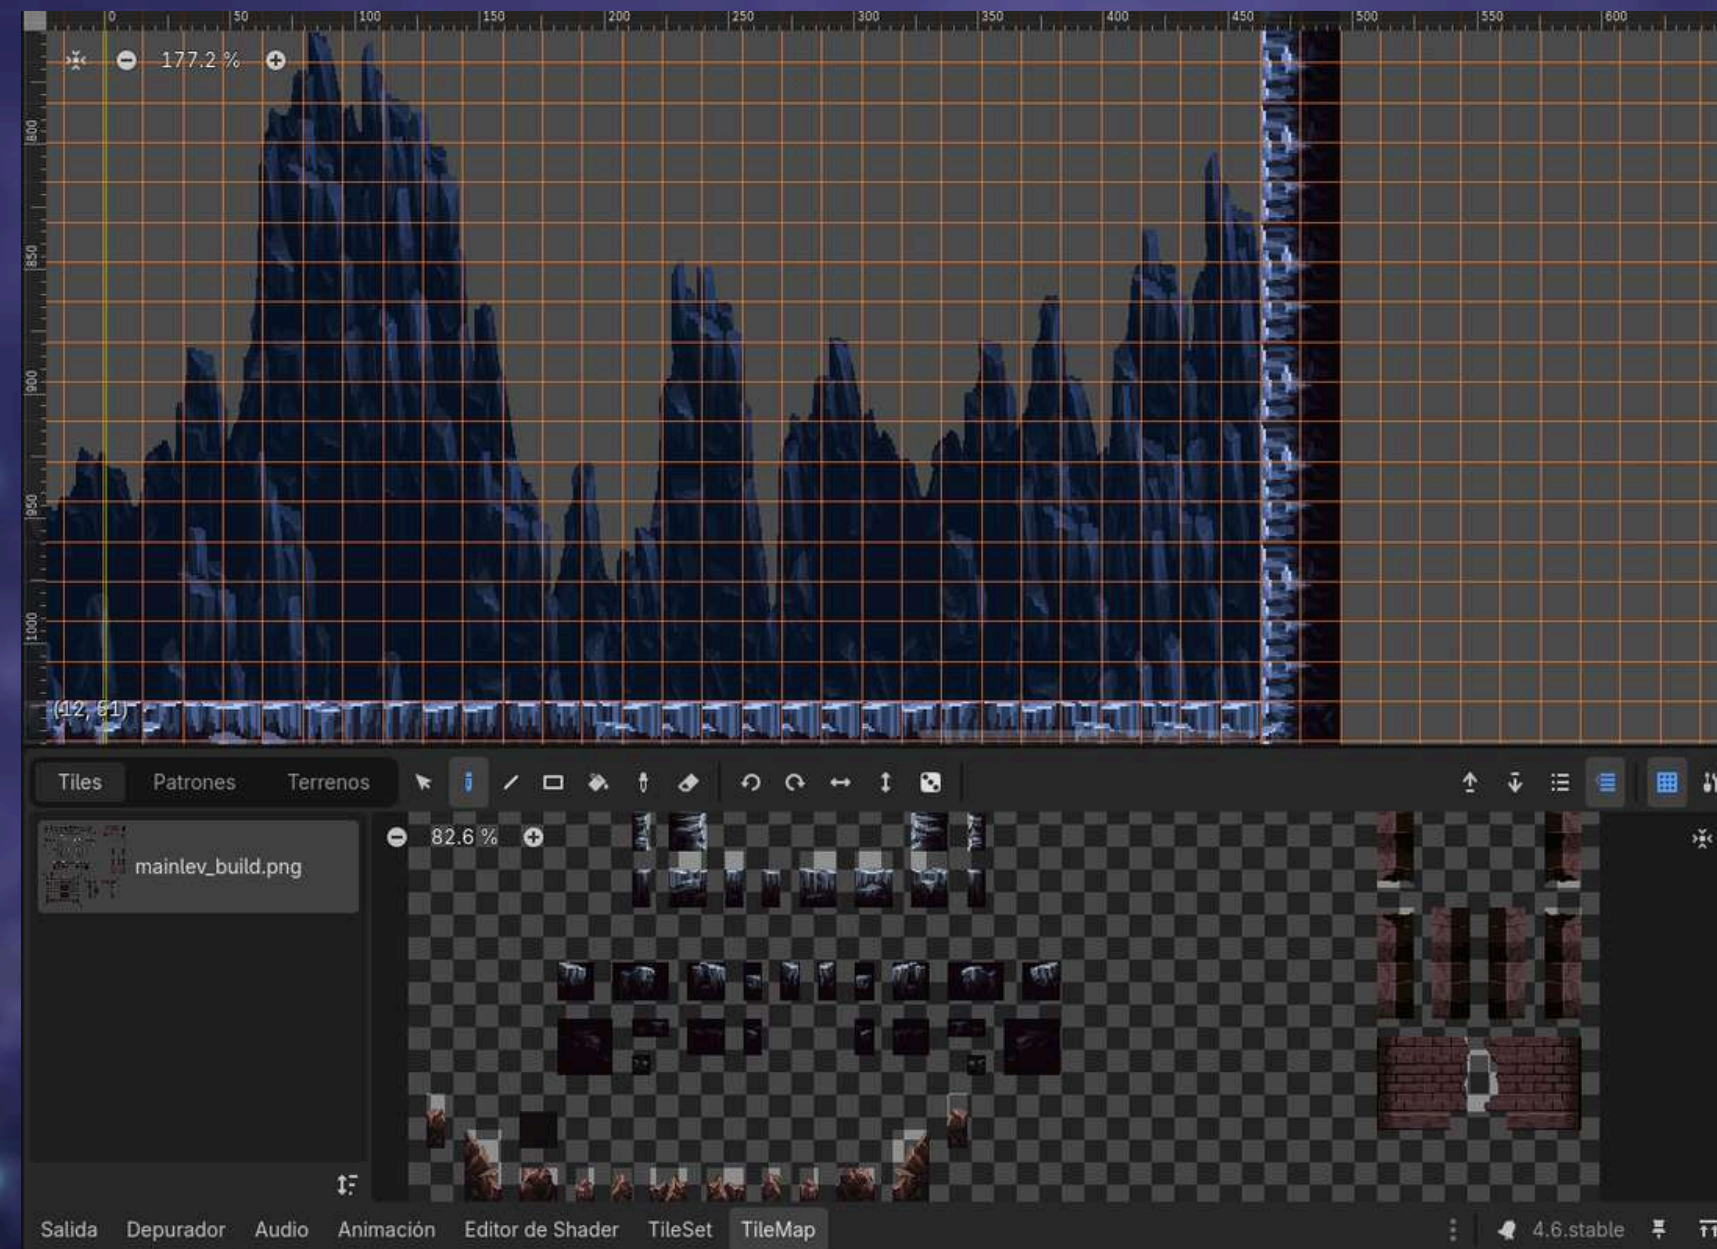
0 50 100 150 200 250 300 350 400 450 500 550 600

800 850 900 950 1000

177.2 %

(12, 61)

Tiles Patrones Terrenos

82.6 %

mainlev_build.png

Salida Depurador Audio Animación Editor de Shader TileSet TileMap

4.6.stable